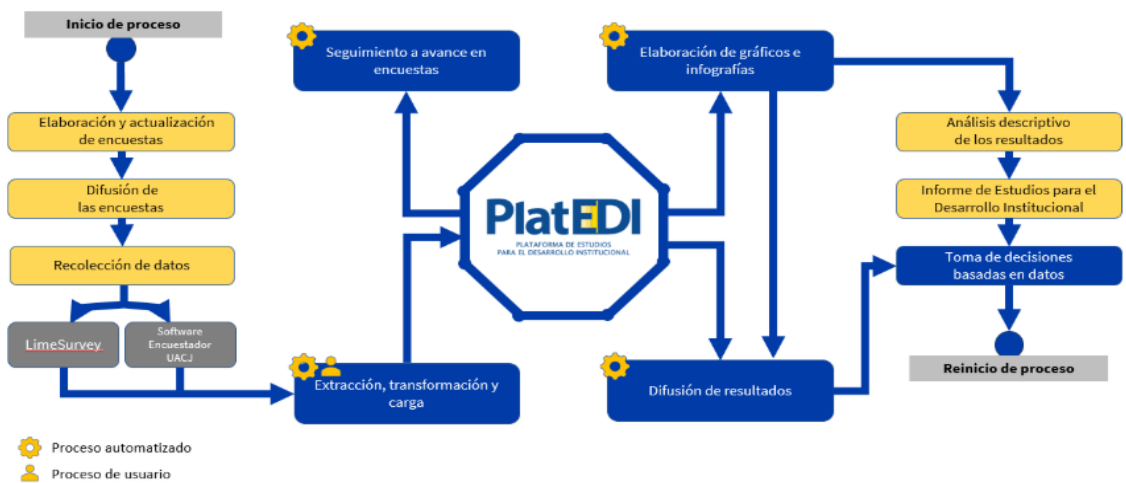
Inicio de proceso

Elaboración y actualización de encuestas

Difusión de las encuestas

Recolección de datos

LimeSurvey

Software Encuestador UACJ

Seguimiento a avance en encuestas

PlatEDI
PLATAFORMA DE ESTUDIOS PARA EL DESARROLLO INSTITUCIONAL

Extracción, transformación y carga

Elaboración de gráficos e infografías

Difusión de resultados

Análisis descriptivo de los resultados

Informe de Estudios para el Desarrollo Institucional

Toma de decisiones basadas en datos

Reinicio de proceso

Proceso automatizado

Proceso de usuario